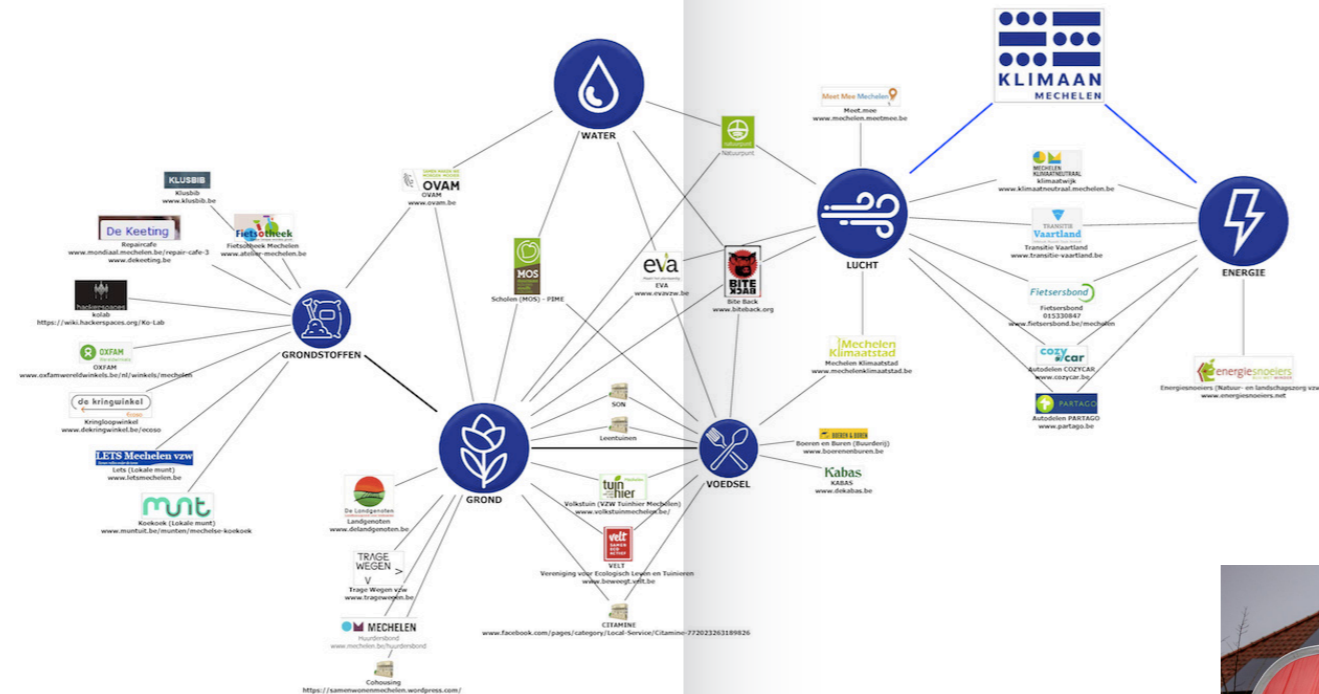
KLIMAAN
MECHELEN

WATER

LUCHT

ENERGIE

GRONDSTOFFEN

GROND

VOEDSEL

Meet Mee Mechelen
Meet.mee
www.mechelen.meetmee.be

naturpunt
Natuurpunt

MECHELEN KLIMAATNEUTRAAL
klimaatwijk
www.klimaatneutraal.mechelen.be

TRANSITIE Vaartland
Transitie Vaartland
www.transitie-vaartland.be

Fietsersbond
Fietsersbond
015330847
www.fietsersbond.be/mechelen

cozy car
Autodelen COZYCAR
www.cozycar.be

PARTAGO
Autodelen PARTAGO
www.partago.be

energiesnoeiers
Energiesnoeiers (Natuur- en landschapszorg vzw)
www.energiesnoeiers.net

Mechelen Klimaatstad
Mechelen Klimaatstad
www.mechelenklimaatstad.be

BOEREN & BUREN
Boeren en Buren (Buurderij)
www.boerenenburen.be

Kabas
KABAS
www.dekabas.be

KLUSBIB
Klusbib
www.klusbib.be

OVAM
OVAM
www.ovam.be

De Keeting
Repaircafe
www.mondiaal.mechelen.be/repair-cafe-3
www.dekeeting.be

Fietsotheek
Fietsotheek Mechelen
www.atelier-mechelen.be

hackerspaces
kolab
https://wiki.hackerspaces.org/Ko-Lab

OXFAM
OXFAM
www.oxfamwereldwinkels.be/nl/winkels/mechelen

de kringwinkel
Kringloopwinkel
www.dekringwinkel.be/ecoso

LETS Mechelen vzw
Lets (Lokale munt)
www.letsmechelen.be

munt
Koekoek (Lokale munt)
www.muntuit.be/munten/mechelse-koekoek

MOS
Scholen (MOS) - FIME

eva
EVA
www.evavzw.be

BITE BACK
Bite Back
www.biteback.org

SON

Leentuinen

tuinhier
Volkstuin (VZW Tuinhier Mechelen)
www.volkstuinmechelen.be/

De Landgenoten
Landgenoten
www.delandgenoten.be

TRAGE WEGEN
Trage Wegen vzw
www.tragewegen.be

velt
VELT
Vereniging voor Ecologisch Leven en Tuinieren
www.boweegt.velt.be

MECHELEN
Huurdersbond
www.mechelen.be/huurdersbond

CITAMINE
www.facebook.com/pages/category/Local-Service/Citamine-772023263189826

Cohousing
https://samenwonenmechelen.wordpress.com/